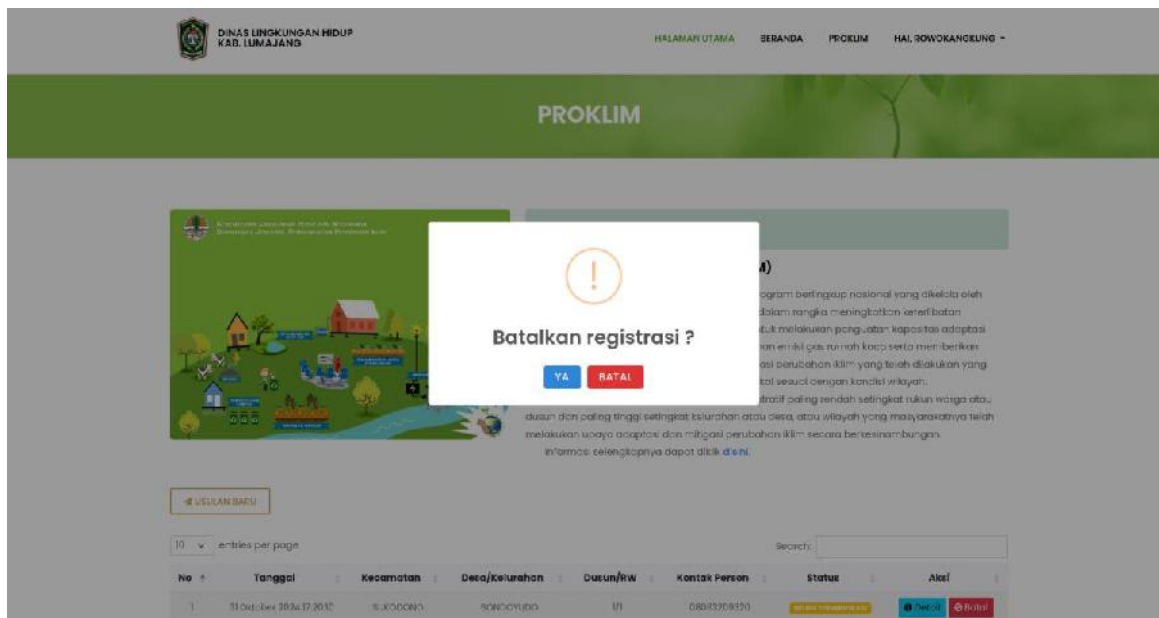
DINAS LINGKUNGAN HIDUP KAB. LUMAJANG

HALAMAN UTAMA BERANDA PROKLIM HAI, SOWOKANGKUNG ▾

PROKLIM

!

Batalkan registrasi ?

YA BATAL

M)

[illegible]ogram berlingkup nasional yang dikelola oleh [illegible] dalam rangka meningkatkan keterlibatan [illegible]tuk melakukan penguatan kapasitas adaptasi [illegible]an emisi gas rumah kaca serta memberikan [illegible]asi perubahan iklim yang telah dilakukan yang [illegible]kal sesuai dengan kondisi wilayah. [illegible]stratif paling rendah setingkat rukun warga atau dusun dan paling tinggi setingkat kelurahan atau desa, atau wilayah yang masyarakatnya telah melakukan upaya adaptasi dan mitigasi perubahan iklim secara berkesinambungan.

Informasi selengkapnya dapat diklik disini.

USULAN BARU

10 entries per page

Search:

| No | Tanggal | Kecamatan | Desa/Kelurahan | Dusun/RW | Kontak Person | Status | Aksi |
|---|---|---|---|---|---|---|---|
| 1 | 31 Oktober 2024 12:20:12 | SUKODONO | SONOGYUDO | 1/1 | 085432309320 | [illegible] | Detail Batal |